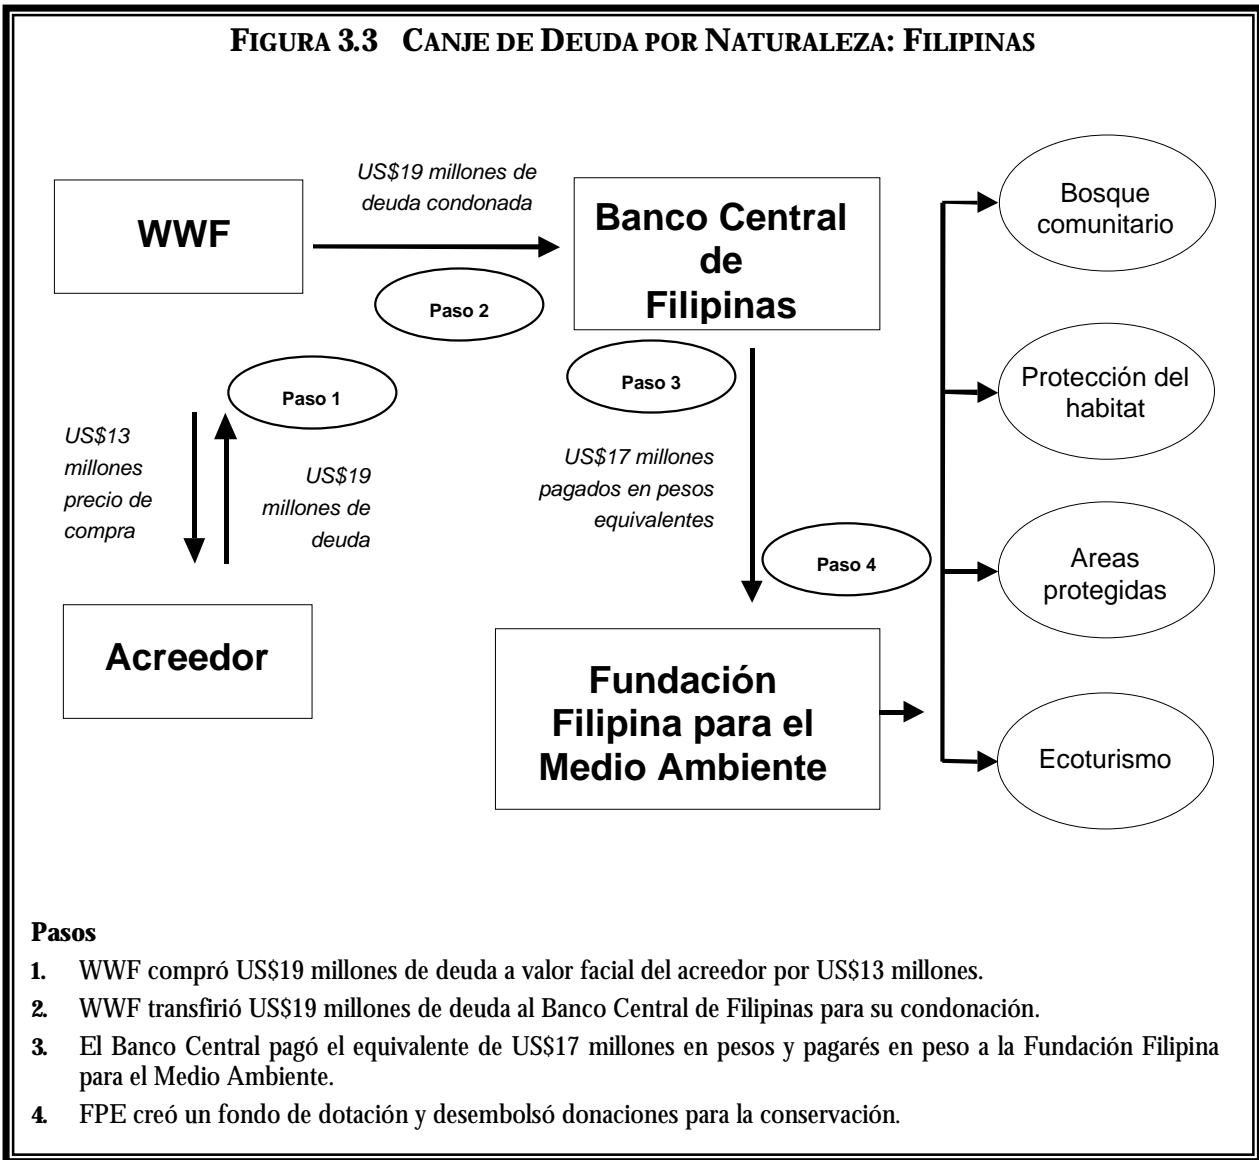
FIGURA 3.3 CANJE DE DEUDA POR NATURALEZA: FILIPINAS

WWF

US$19 millones de deuda condonada

Paso 2

Banco Central de Filipinas

Paso 1

US$13 millones precio de compra

US$19 millones de deuda

Acreedor

Paso 3

US$17 millones pagados en pesos equivalentes

Paso 4

Fundación Filipina para el Medio Ambiente

Bosque comunitario

Protección del habitat

Areas protegidas

Ecoturismo

Pasos

1. WWF compró US$19 millones de deuda a valor facial del acreedor por US$13 millones.

2. WWF transfirió US$19 millones de deuda al Banco Central de Filipinas para su condonación.

3. El Banco Central pagó el equivalente de US$17 millones en pesos y pagarés en peso a la Fundación Filipina para el Medio Ambiente.

4. FPE creó un fondo de dotación y desembolsó donaciones para la conservación.